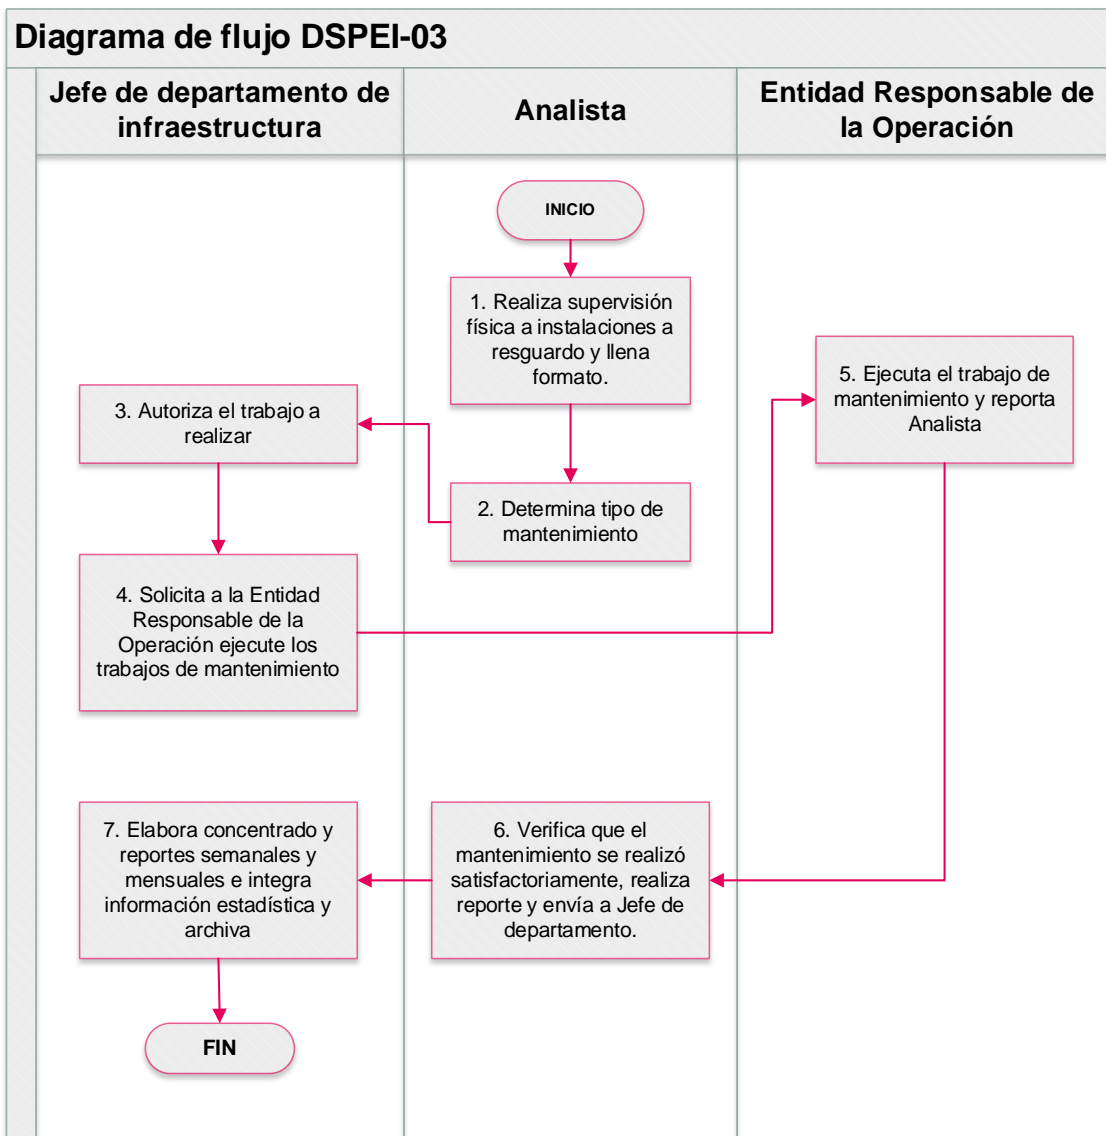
Diagrama de flujo DSPEI-03

Jefe de departamento de infraestructura

Analista

Entidad Responsable de la Operación

INICIO

1. Realiza supervisión física a instalaciones a resguardo y llena formato.

2. Determina tipo de mantenimiento

3. Autoriza el trabajo a realizar

4. Solicita a la Entidad Responsable de la Operación ejecute los trabajos de mantenimiento

5. Ejecuta el trabajo de mantenimiento y reporta Analista

6. Verifica que el mantenimiento se realizó satisfactoriamente, realiza reporte y envía a Jefe de departamento.

7. Elabora concentrado y reportes semanales y mensuales e integra información estadística y archiva

FIN